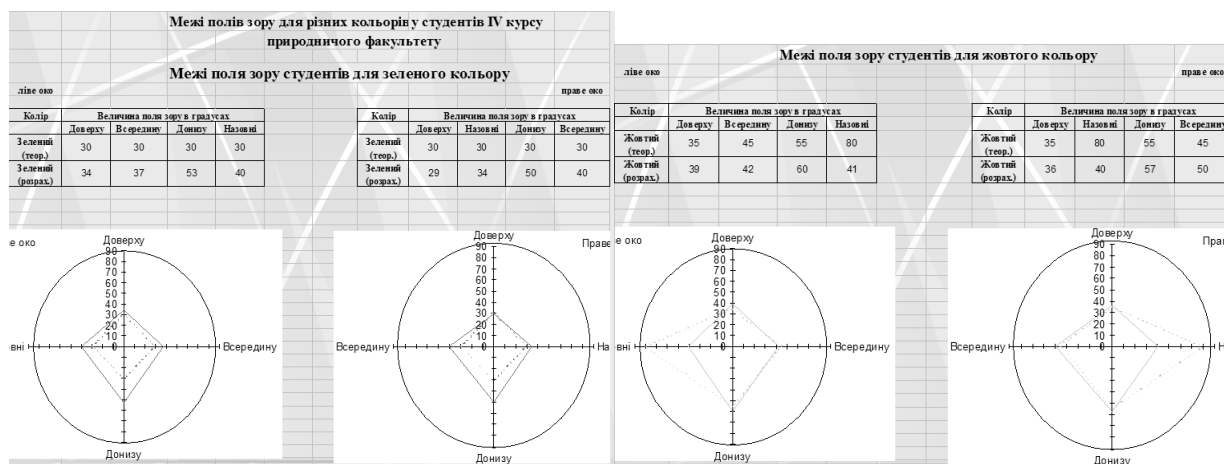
Межі полів зору для різних кольорів у студентів IV курсу природничого факультету

Межі поля зору студентів для зеленого кольору

ліве око

| Колір | Доверху | Всередину | Донизу | Назовні |
|---|---|---|---|---|
| Зелений (теор.) | 30 | 30 | 30 | 30 |
| Зелений (розрах.) | 34 | 37 | 53 | 40 |

Величина поля зору в градусах

праве око

| Колір | Доверху | Назовні | Донизу | Всередину |
|---|---|---|---|---|
| Зелений (теор.) | 30 | 30 | 30 | 30 |
| Зелений (розрах.) | 29 | 34 | 50 | 40 |

Величина поля зору в градусах

е око
Доверху
90
80
70
60
50
40
30
20
10
0
вні
Всередину
Донизу

Доверху
90
80
70
60
50
40
30
20
10
0
Праве
Всередину
На
Донизу

Межі поля зору студентів для жовтого кольору

ліве око

| Колір | Доверху | Всередину | Донизу | Назовні |
|---|---|---|---|---|
| Жовтий (теор.) | 35 | 45 | 55 | 80 |
| Жовтий (розрах.) | 39 | 42 | 60 | 41 |

Величина поля зору в градусах

праве око

| Колір | Доверху | Назовні | Донизу | Всередину |
|---|---|---|---|---|
| Жовтий (теор.) | 35 | 80 | 55 | 45 |
| Жовтий (розрах.) | 36 | 40 | 57 | 50 |

Величина поля зору в градусах

е око
Доверху
90
80
70
60
50
40
30
20
10
0
вні
Всередину
Донизу

Доверху
90
80
70
60
50
40
30
20
10
0
Пра
Всередину
Н
Донизу